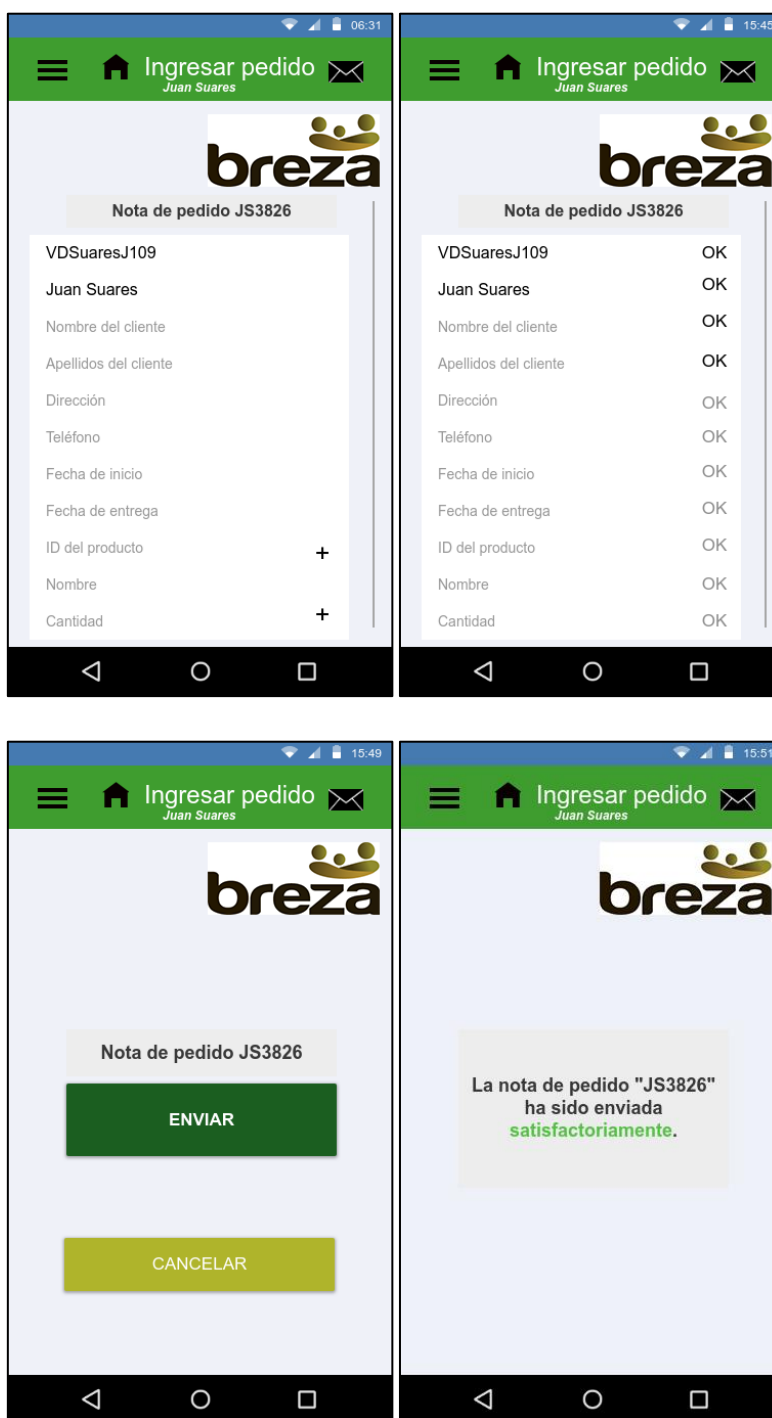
06:31

Ingresar pedido
Juan Suares

breza

Nota de pedido JS3826

VDSuaresJ109
Juan Suares
Nombre del cliente
Apellidos del cliente
Dirección
Teléfono
Fecha de inicio
Fecha de entrega
ID del producto +
Nombre
Cantidad +

15:45

Ingresar pedido
Juan Suares

breza

Nota de pedido JS3826

VDSuaresJ109 OK
Juan Suares OK
Nombre del cliente OK
Apellidos del cliente OK
Dirección OK
Teléfono OK
Fecha de inicio OK
Fecha de entrega OK
ID del producto OK
Nombre OK
Cantidad OK

15:49

Ingresar pedido
Juan Suares

breza

Nota de pedido JS3826

ENVIAR

CANCELAR

15:51

Ingresar pedido
Juan Suares

breza

La nota de pedido "JS3826" ha sido enviada satisfactoriamente.